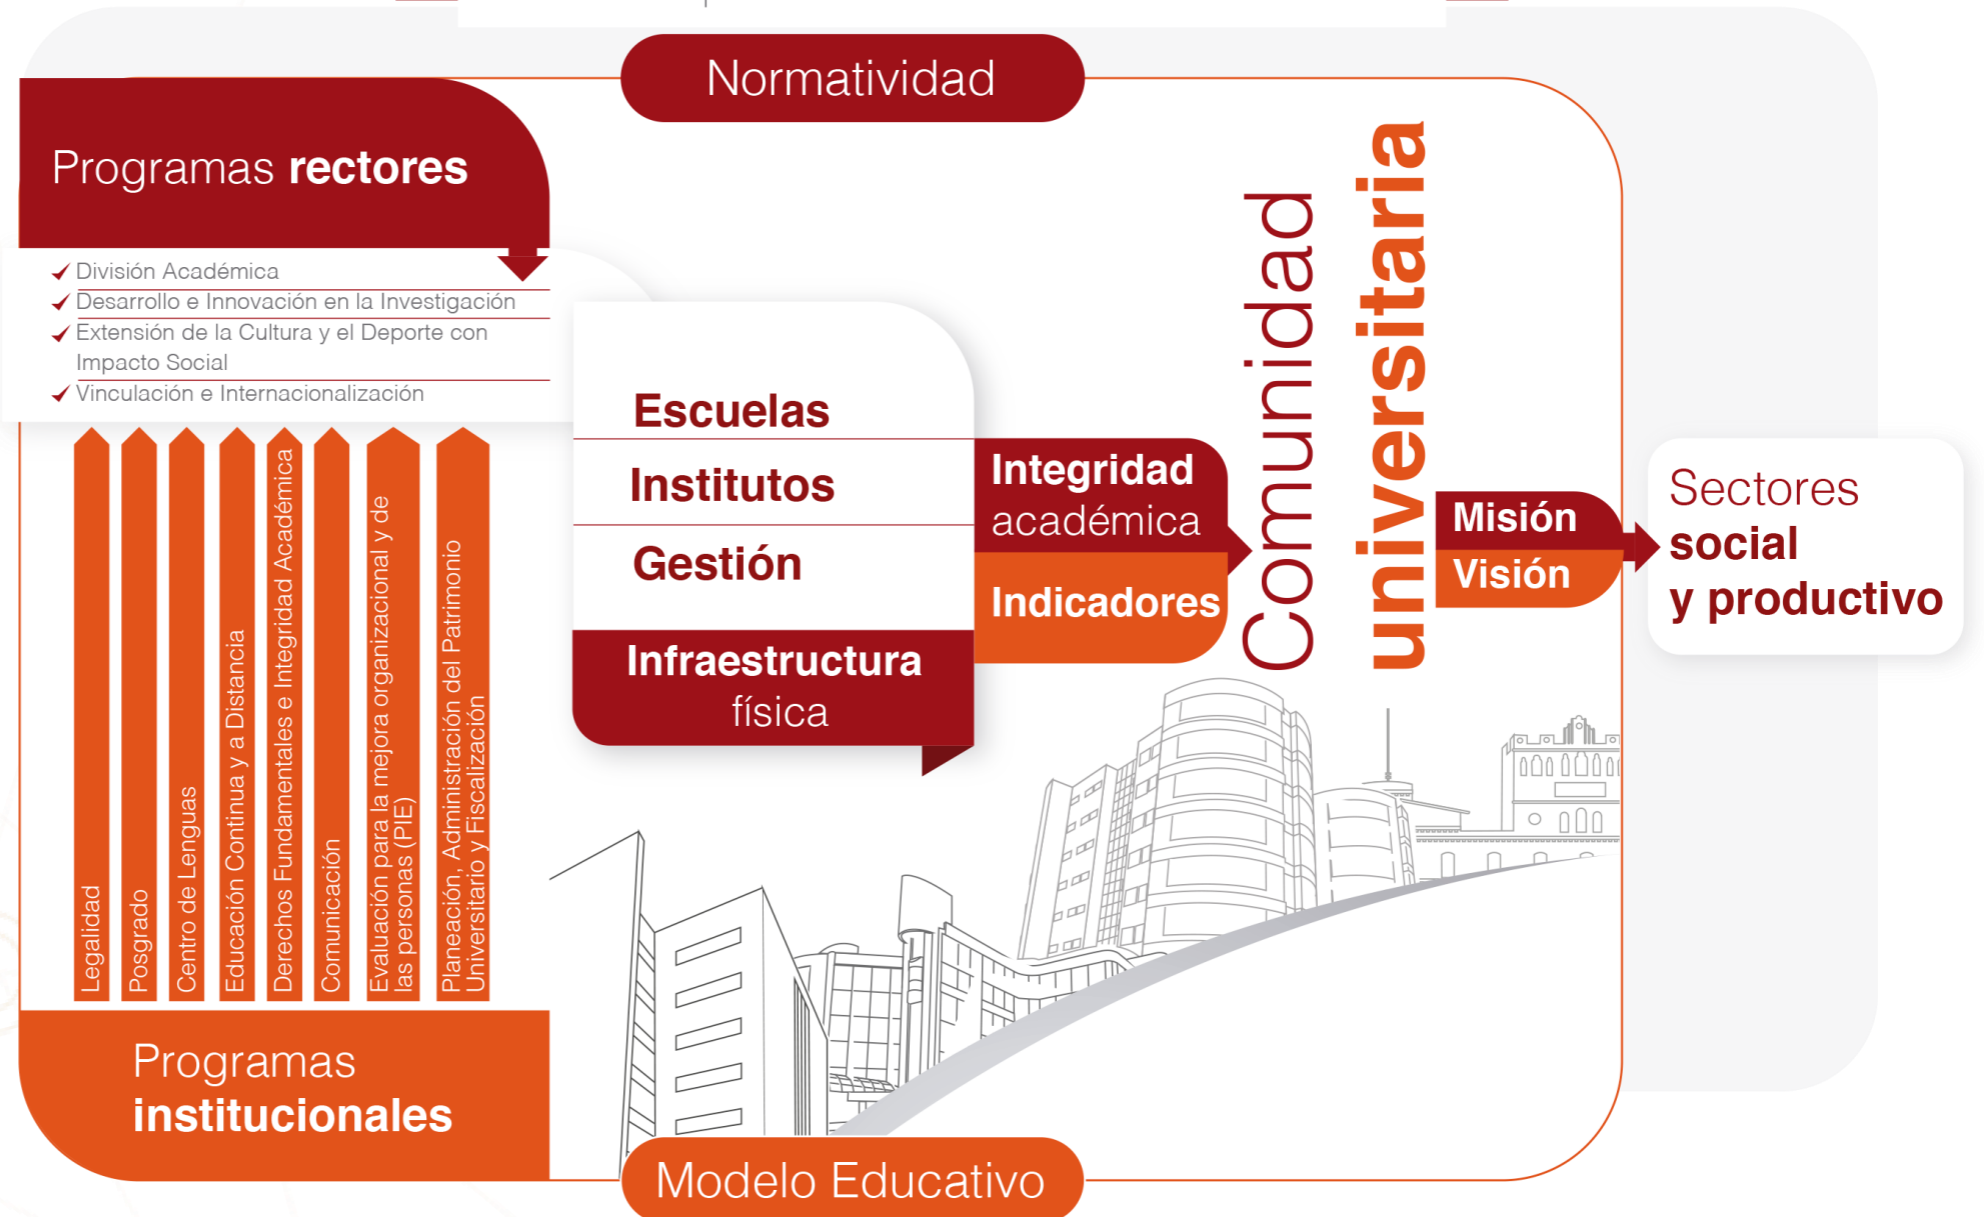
Normatividad

Programas rectores

División Académica
Desarrollo e Innovación en la Investigación
Extensión de la Cultura y el Deporte con Impacto Social
Vinculación e Internacionalización

Legalidad
Posgrado
Centro de Lenguas
Educación Continua y a Distancia
Derechos Fundamentales e Integridad Académica
Comunicación
Evaluación para la mejora organizacional y de las personas (PIE)
Planeación, Administración del Patrimonio Universitario y Fiscalización

Programas institucionales

Escuelas
Institutos
Gestión
Infraestructura física

Integridad académica
Indicadores

Comunidad universitaria

Misión
Visión

Sectores social y productivo

Modelo Educativo